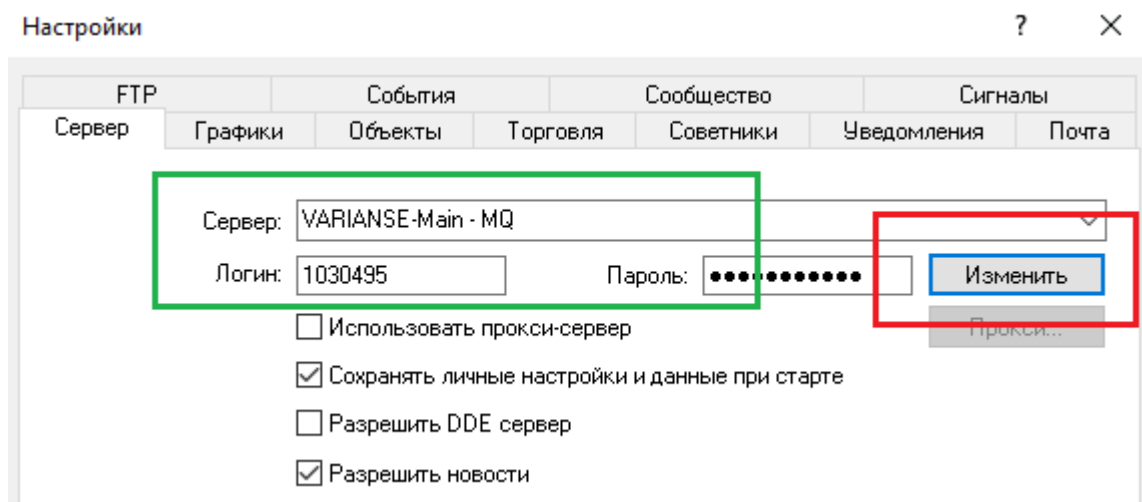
Настройки

?

FTP | События | Сообщество | Сигналы

Сервер | Графики | Объекты | Торговля | Советники | Уведомления | Почта

Сервер: VARIANSE-Main - MQ

Логин: 1030495

Пароль: ●●●●●●●●●●●

Изменить

Прокси...

Использовать прокси-сервер

Сохранять личные настройки и данные при старте

Разрешить DDE сервер

Разрешить новости